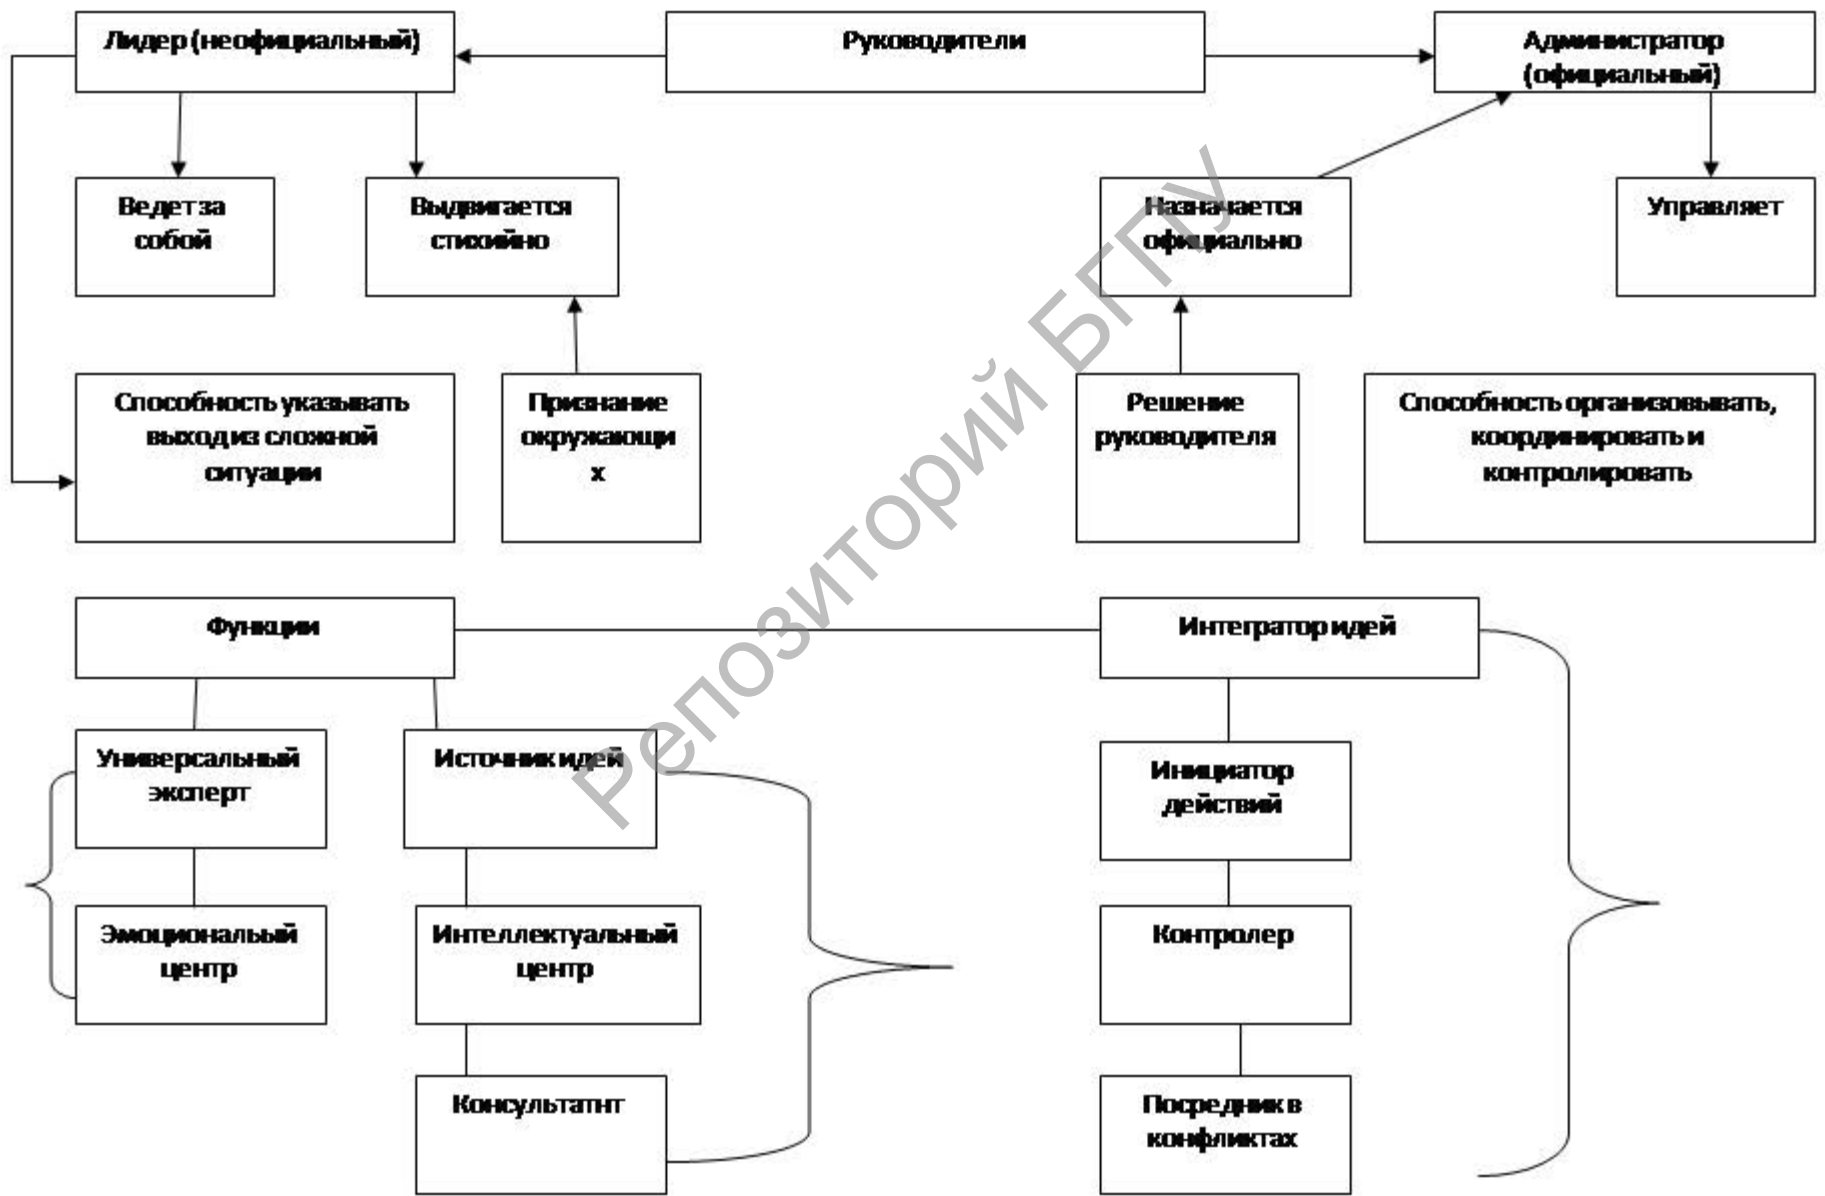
Лидер (неофициальный)

Руководители

Администратор (официальный)

Ведет за собой

Выдвигается стихийно

Назначается официально

Управляет

Способность указывать выход из сложной ситуации

Признание окружающих

Решение руководителя

Способность организовывать, координировать и контролировать

Функции

Интегратор идей

Универсальный эксперт

Источник идей

Инициатор действий

Эмоциональный центр

Интеллектуальный центр

Контролер

Консультатнт

Посредник в конфликтах

Репозиторий БГПУ